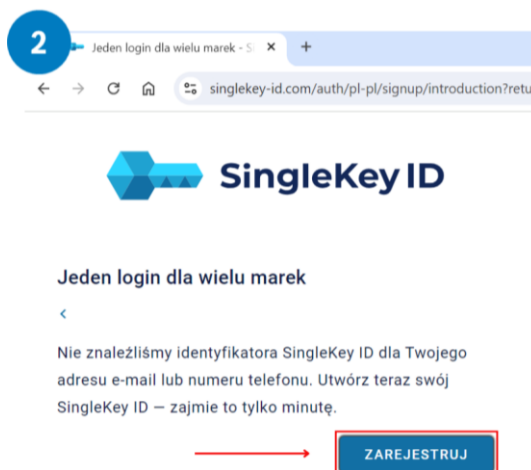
2

Jeden login dla wielu marek - S ×
+

singlekey-id.com/auth/pl-pl/signup/introduction?retu

SingleKey ID

Jeden login dla wielu marek

<

Nie znaleźliśmy identyfikatora SingleKey ID dla Twojego adresu e-mail lub numeru telefonu. Utwórz teraz swój SingleKey ID — zajmie to tylko minutę.

ZAREJESTRUJ